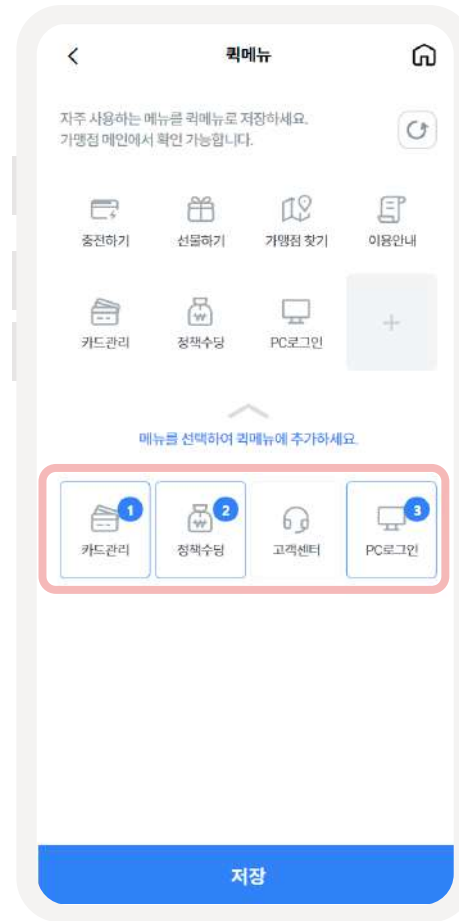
<
퀵메뉴

자주 사용하는 메뉴를 퀵메뉴로 저장하세요.
가맹점 메인에서 확인 가능합니다.

충전하기
선물하기
가맹점 찾기
이용안내
카드관리
정책수당
PC로그인
+

메뉴를 선택하여 퀵메뉴에 추가하세요.

1
카드관리
2
정책수당
고객센터
3
PC로그인

저장